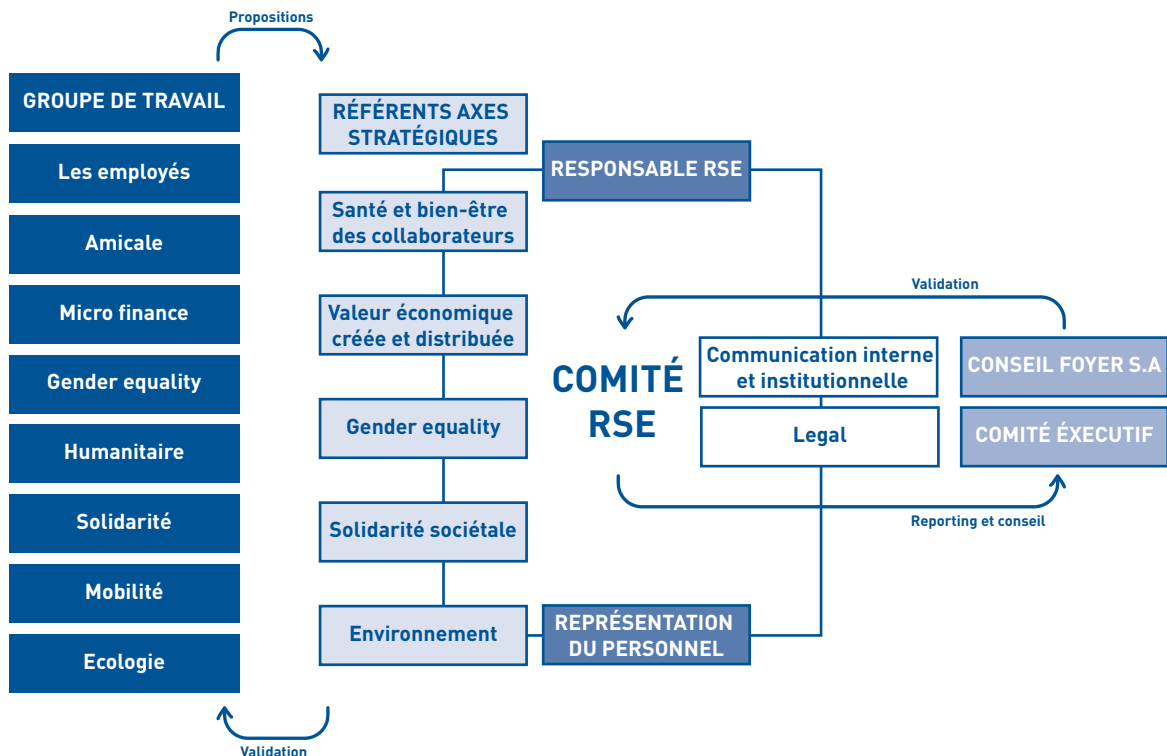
Propositions

GROUPE DE TRAVAIL

Les employés

Amicale

Micro finance

Gender equality

Humanitaire

Solidarité

Mobilité

Ecologie

RÉFÉRENTS AXES STRATÉGIQUES

RESPONSABLE RSE

Santé et bien-être des collaborateurs

Valeur économique créée et distribuée

Gender equality

Solidarité sociétale

Environnement

REPRÉSENTATION DU PERSONNEL

Validation

COMITÉ RSE

Communication interne et institutionnelle

Legal

CONSEIL FOYER S.A

COMITÉ ÉXECUTIF

Reporting et conseil

Validation